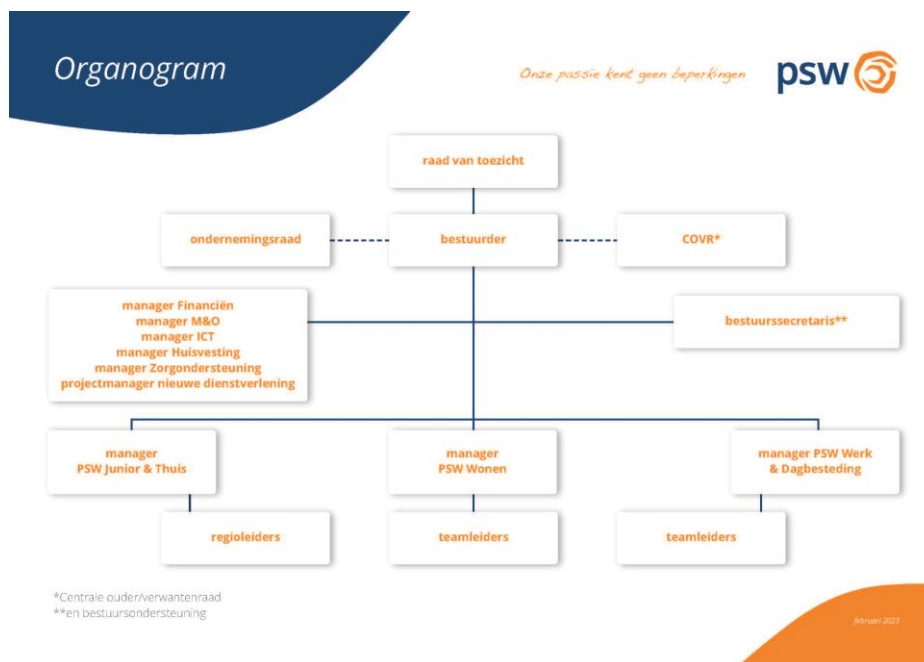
Organogram

Onze passie kent geen beperkingen

psw

raad van toezicht

ondernemingsraad

bestuurder

COVR*

manager Financiën
manager M&O
manager ICT
manager Huisvesting
manager Zorgondersteuning
projectmanager nieuwe dienstverlening

bestuurssecretaris**

manager PSW Junior & Thuis

manager PSW Wonen

manager PSW Werk & Dagbesteding

regioleiders

teamleiders

teamleiders

*Centrale ouder/verwantenraad
**en bestuursondersteuning

februari 2023